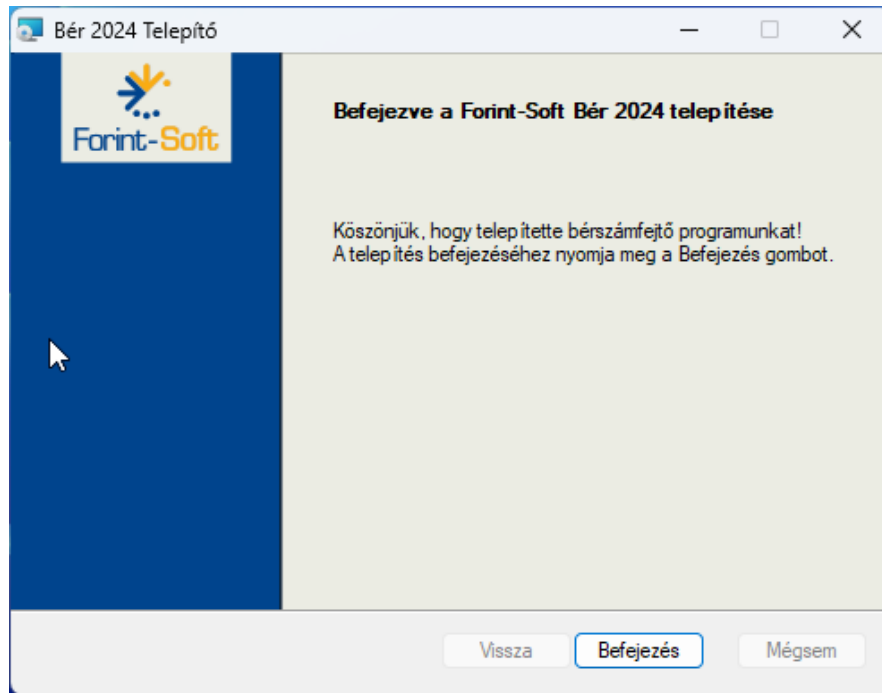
Bér 2024 Telepítő

Forint-Soft

Befejezve a Forint-Soft Bér 2024 telepítése

Köszönjük, hogy telepítette bérszámfejtő programunkat!
A telepítés befejezéséhez nyomja meg a Befejezés gombot.

Vissza
Befejezés
Mégsem